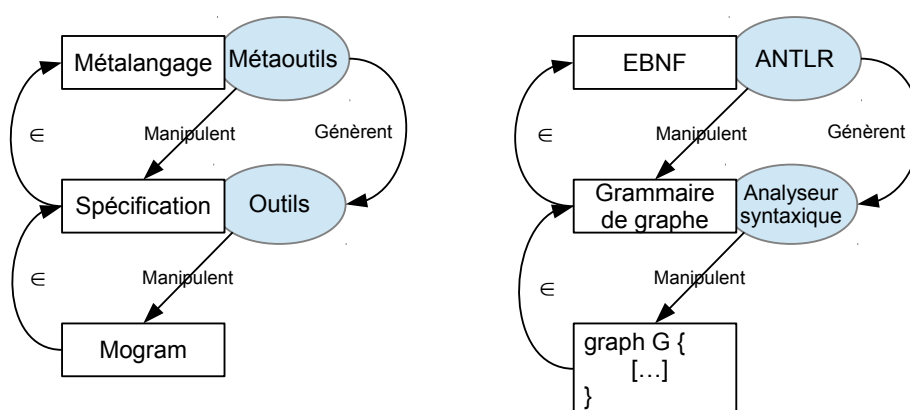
Métalangage
Métaoutils
$\in$
Manipulent
Génèrent
Spécification
Outils
$\in$
Manipulent
Mogram

EBNF
ANTLR
$\in$
Manipulent
Génèrent
Grammaire de graphe
Analyseur syntaxique
$\in$
Manipulent
graph G {
[…]
}